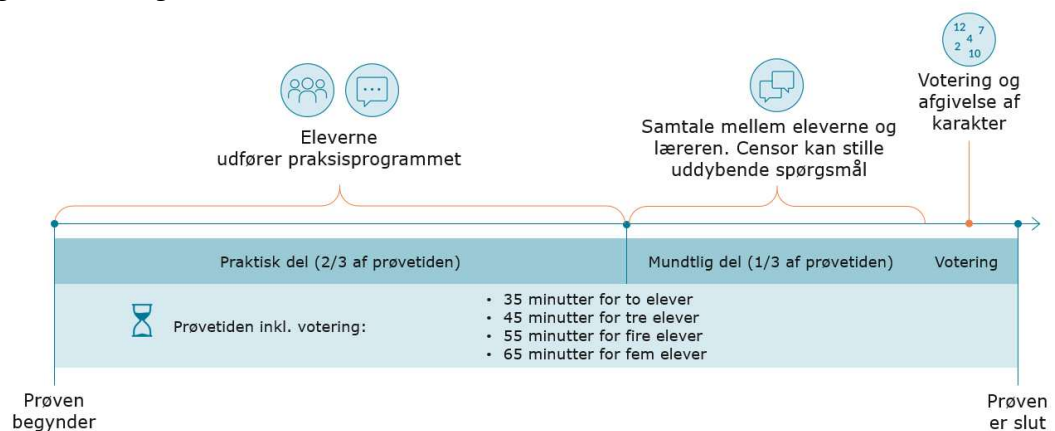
12 7 4 2 10

Votering og afgivelse af karakter

Eleverne udfører praksisprogrammet

Samtale mellem eleverne og læreren. Censor kan stille uddybende spørgsmål

Praktisk del (2/3 af prøvetiden)

Mundtlig del (1/3 af prøvetiden)

Votering

Prøvetiden inkl. votering:

• 35 minutter for to elever
• 45 minutter for tre elever
• 55 minutter for fire elever
• 65 minutter for fem elever

Prøven begynder

Prøven er slut